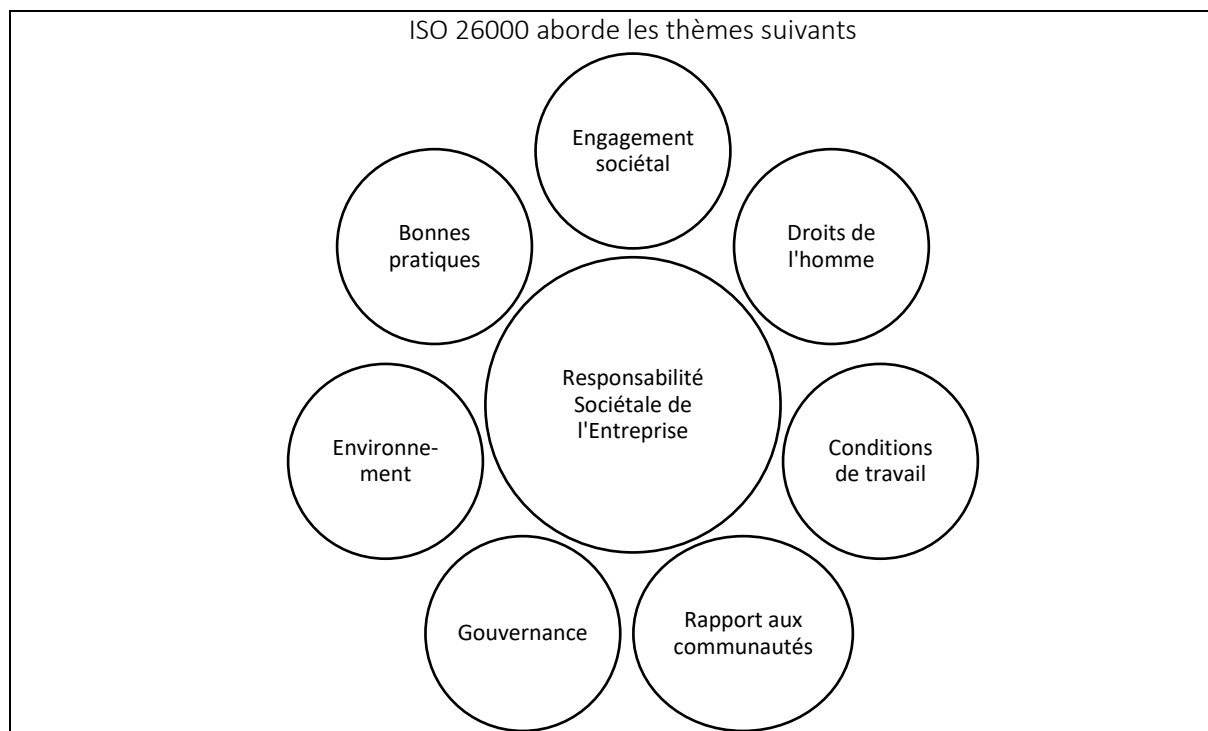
ISO 26000 aborde les thèmes suivants

Engagement sociétal

Bonnes pratiques

Droits de l'homme

Responsabilité Sociétale de l'Entreprise

Environnement

Conditions de travail

Gouvernance

Rapport aux communautés